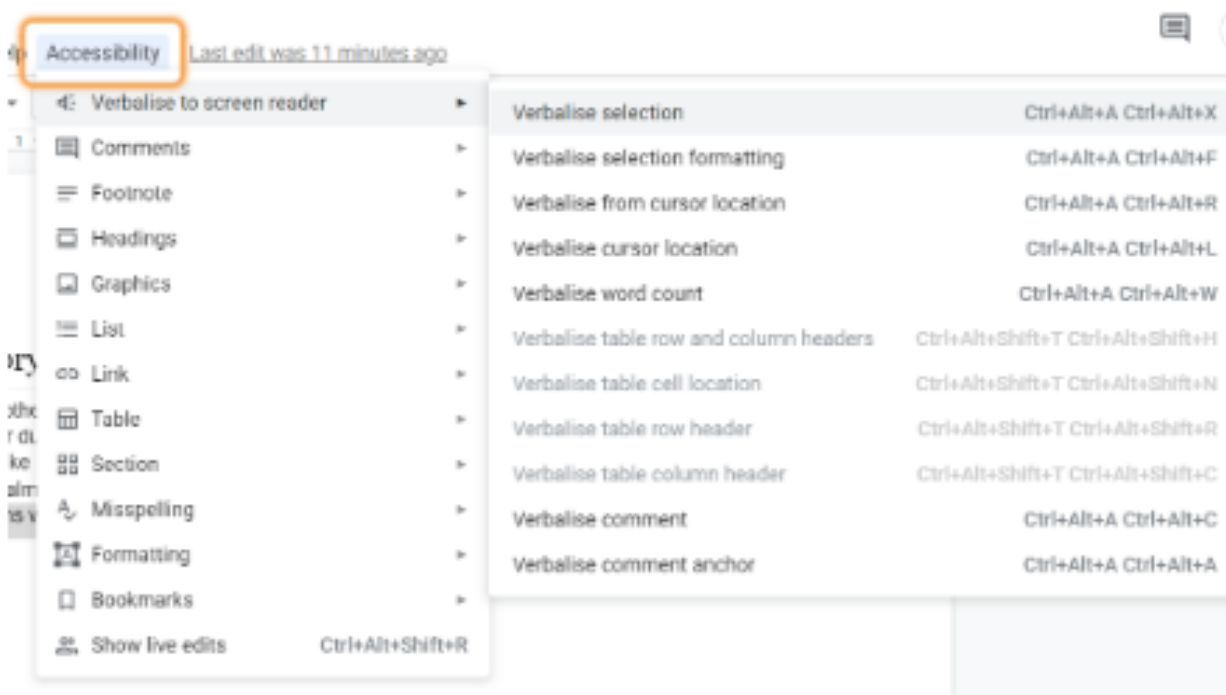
Accessibility Last edit was 11 minutes ago

Verbalise to screen reader
Comments
Footnote
Headings
Graphics
List
Link
Table
Section
Misspelling
Formatting
Bookmarks
Show live edits Ctrl+Alt+Shift+R

| | |
|---|---|
| Verbalise selection | Ctrl+Alt+A Ctrl+Alt+X |
| Verbalise selection formatting | Ctrl+Alt+A Ctrl+Alt+F |
| Verbalise from cursor location | Ctrl+Alt+A Ctrl+Alt+R |
| Verbalise cursor location | Ctrl+Alt+A Ctrl+Alt+L |
| Verbalise word count | Ctrl+Alt+A Ctrl+Alt+W |
| Verbalise table row and column headers | Ctrl+Alt+Shift+T Ctrl+Alt+Shift+H |
| Verbalise table cell location | Ctrl+Alt+Shift+T Ctrl+Alt+Shift+N |
| Verbalise table row header | Ctrl+Alt+Shift+T Ctrl+Alt+Shift+R |
| Verbalise table column header | Ctrl+Alt+Shift+T Ctrl+Alt+Shift+C |
| Verbalise comment | Ctrl+Alt+A Ctrl+Alt+C |
| Verbalise comment anchor | Ctrl+Alt+A Ctrl+Alt+A |